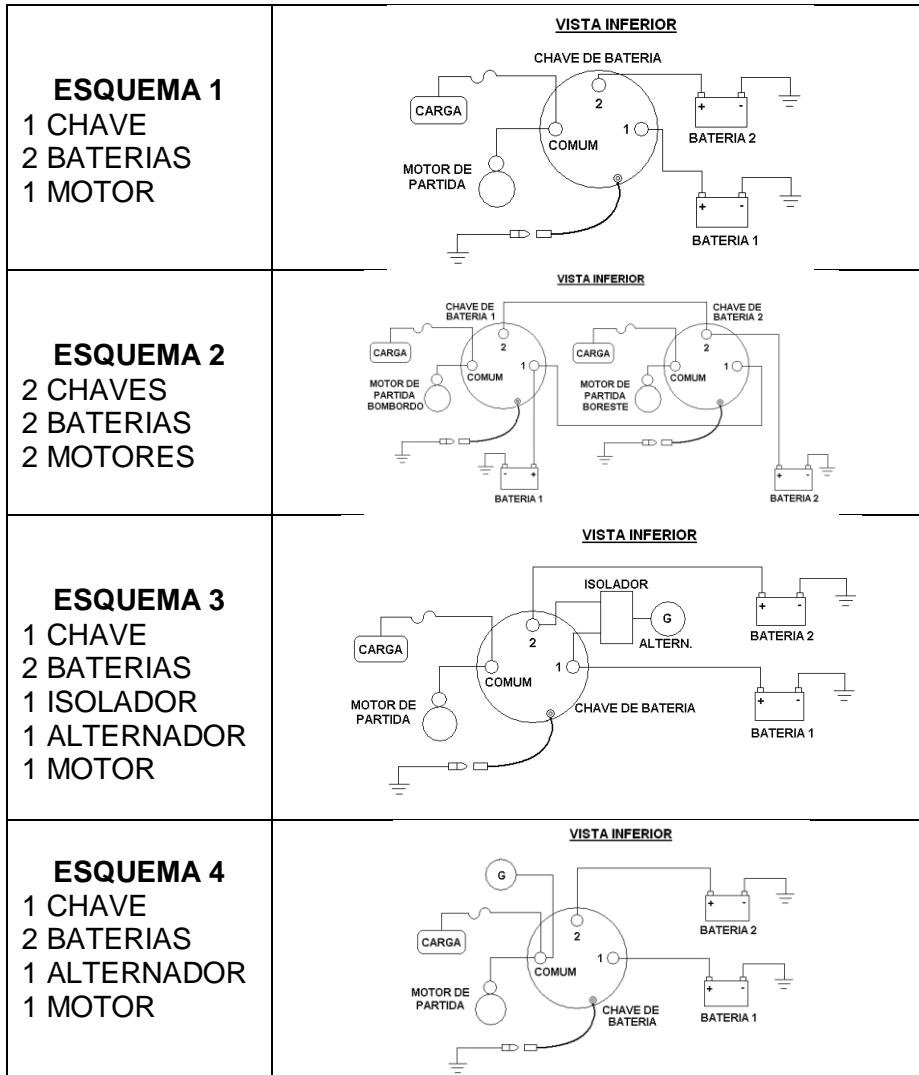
| | |
|---|---|
| **ESQUEMA 1** 1 CHAVE 2 BATERIAS 1 MOTOR | VISTA INFERIOR CHAVE DE BATERIA CARGA 2 COMUM 1 BATERIA 2 MOTOR DE PARTIDA + - + - BATERIA 1 |
| **ESQUEMA 2** 2 CHAVES 2 BATERIAS 2 MOTORES | VISTA INFERIOR CHAVE DE BATERIA 1 CHAVE DE BATERIA 2 CARGA 2 COMUM 1 MOTOR DE PARTIDA BOMBORDO CARGA 2 COMUM 1 MOTOR DE PARTIDA BORESTE - + BATERIA 1 + - BATERIA 2 |
| **ESQUEMA 3** 1 CHAVE 2 BATERIAS 1 ISOLADOR 1 ALTERNADOR 1 MOTOR | VISTA INFERIOR ISOLADOR G ALTERN. 2 CARGA COMUM 1 MOTOR DE PARTIDA CHAVE DE BATERIA + - BATERIA 2 + - BATERIA 1 |
| **ESQUEMA 4** 1 CHAVE 2 BATERIAS 1 ALTERNADOR 1 MOTOR | VISTA INFERIOR G 2 CARGA COMUM 1 MOTOR DE PARTIDA CHAVE DE BATERIA + - BATERIA 2 + - BATERIA 1 |